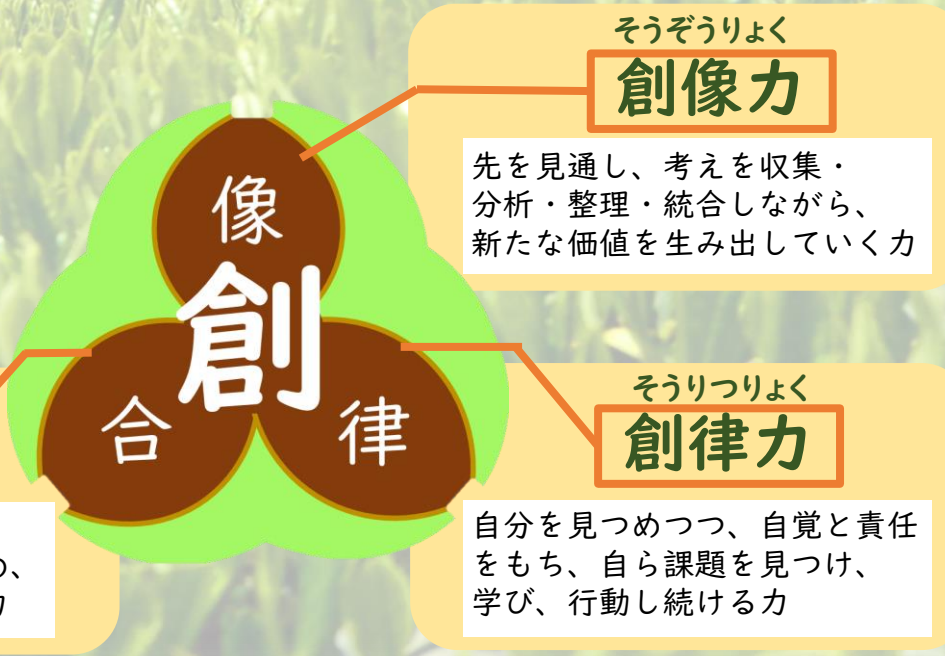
像
創
合
律

そうぞうりょく
創像力

先を見通し、考えを収集・分析・整理・統合しながら、新たな価値を生み出していく力

そうりつりょく
創律力

自分を見つめつつ、自覚と責任をもち、自ら課題を見つけ、学び、行動し続ける力

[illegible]の、
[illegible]力